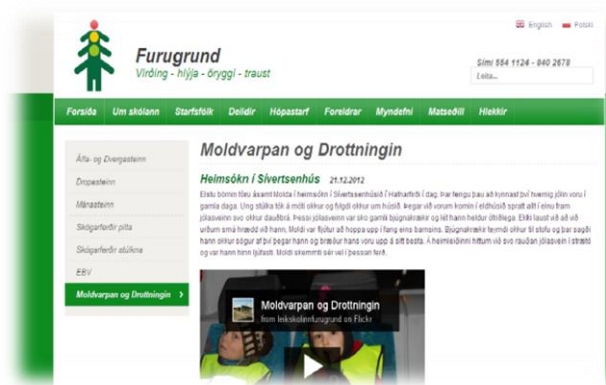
English Polski

Furugrund
Virðing - hlýja - öryggi - traust

Sími 554 1124 - 840 2678
Leita...

Forsíða Um skólann Starfsfólk Deildir Hópastarf Foreldrar Myndefni Matseðill Hlekkir

Álfa- og Dvergasteinn
Dropasteinn
Mánasteinn
Skógarferðir pilta
Skógarferðir stúlkna
EBV
Moldvarpan og Drottningin

Moldvarpan og Drottningin

Heimsókn í Sívertsenhús 21.12.2012

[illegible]

Moldvarpan og Drottningin
from leikskolinnfurugrund on Flickr